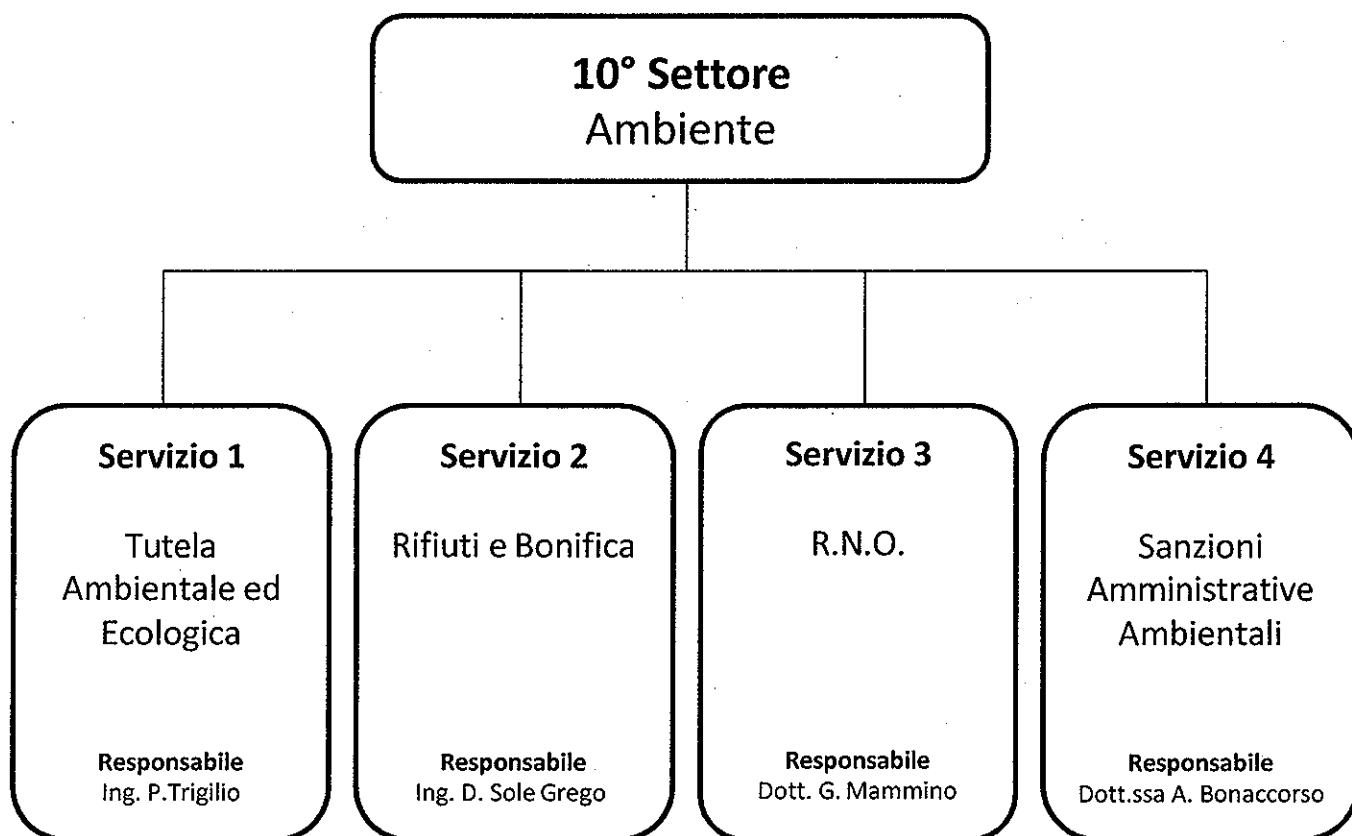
10° Settore
Ambiente

Servizio 1
Tutela Ambientale ed Ecologica
Responsabile
Ing. P.Trigilio

Servizio 2
Rifiuti e Bonifica
Responsabile
Ing. D. Sole Grego

Servizio 3
R.N.O.
Responsabile
Dott. G. Mammino

Servizio 4
Sanzioni Amministrative Ambientali
Responsabile
Dott.ssa A. Bonaccorso